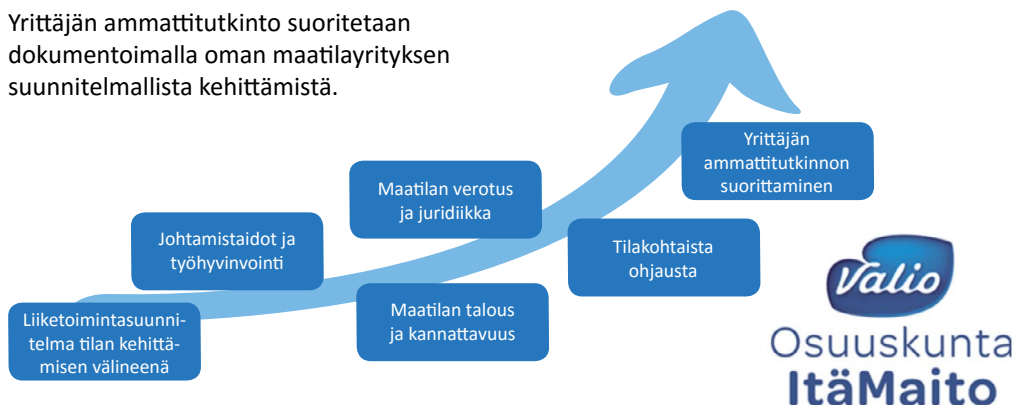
Yrittäjän ammattitutkinto suoritetaan dokumentoimalla oman maatilayrityksen suunnitelmallista kehittämistä.

Liiketoimintasuunnitelma tilan kehittämisen välineenä

Johtamistaidot ja työhyvinvointi

Maatilan verotus ja juridiikka

Maatilan talous ja kannattavuus

Tilakohtaista ohjausta

Yrittäjän ammattitutkinnon suorittaminen

Valio

Osuuskunta ItäMaito